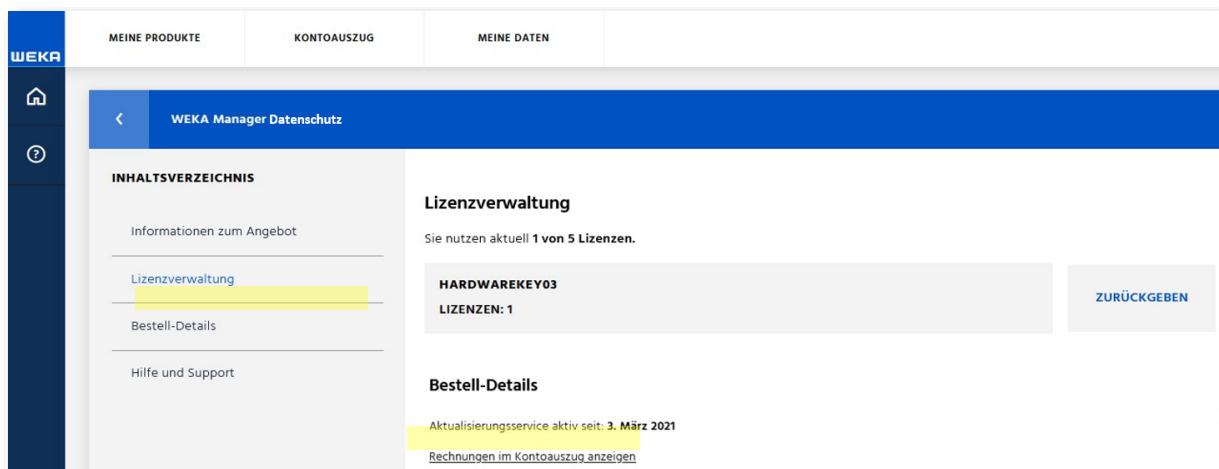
WEKA

MEINE PRODUKTE
KONTOAUSZUG
MEINE DATEN

WEKA Manager Datenschutz

INHALTSVERZEICHNIS

Informationen zum Angebot

Lizenzverwaltung

Bestell-Details

Hilfe und Support

Lizenzverwaltung

Sie nutzen aktuell **1 von 5 Lizenzen.**

HARDWAREKEY03
LIZENZEN: 1

ZURÜCKGEBEN

Bestell-Details

Aktualisierungsservice aktiv seit: **3. März 2021**

Rechnungen im Kontoauszug anzeigen